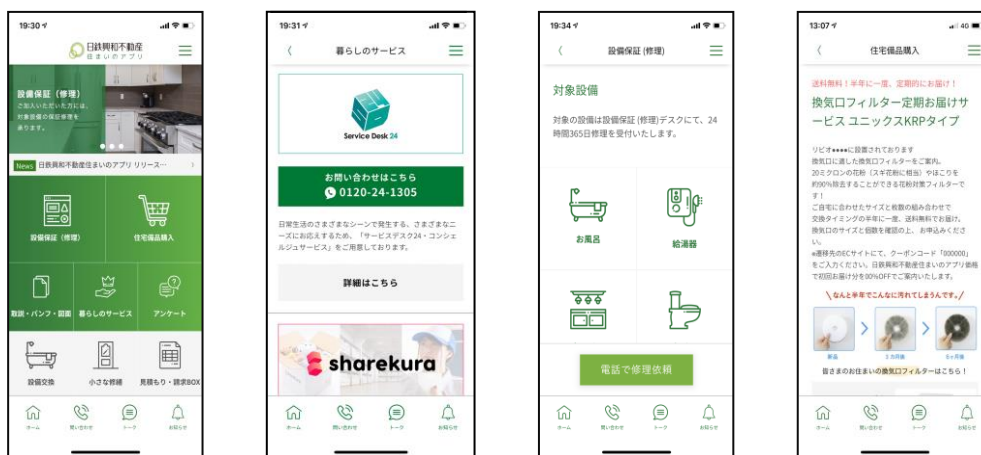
19:30

日鉄興和不動産
住まいのアプリ

設備保証（修理）
ご加入いただいた方には、対象設備の保証修理を承ります。

News 日鉄興和不動産住まいのアプリ リリース…

設備保証（修理）
住宅備品購入
取説・パンフ・図面
暮らしのサービス
アンケート
設備交換
小さな修繕
見積もり・請求BOX

ホーム
問い合わせ
トーク
お知らせ

19:31

暮らしのサービス

Service Desk 24

お問い合わせはこちら
0120-24-1305

日常生活のさまざまなシーンで発生する、さまざまなニーズにお応えするため、「サービスデスク24・コンシェルジュサービス」をご用意しております。

詳細はこちら

sharekura

ホーム
問い合わせ
トーク
お知らせ

19:34

設備保証（修理）

対象設備

対象の設備は設備保証（修理）デスクにて、24時間365日修理を受付いたします。

お風呂
給湯器

電話で修理依頼

ホーム
問い合わせ
トーク
お知らせ

13:07

住宅備品購入

送料無料！半年に一度、定期的にお届け！
換気口フィルター定期お届けサービス ユニックスKRPタイプ

リビオ●●●●に設置されております換気口に適した換気口フィルターをご案内。
20ミクロンの（スギ花粉に相当）やほこりを約90%除去することができる花粉対策フィルターです！
ご自宅に合わせたサイズと枚数の組み合わせで交換タイミングの半年に一度、送料無料でお届け。換気口のサイズと個数を確認の上、お申込みください。
●遷移先のECサイトにて、クーポンコード「000000」をご入力ください。日鉄興和不動産住まいのアプリ価格で初回お届け分を00%OFFでご案内いたします。

＼なんと半年でこんなに汚れてしまうんです。／

新品
3カ月後
6ヶ月後

皆さまのお住まいの換気口フィルターはこちら！

ホーム
問い合わせ
トーク
お知らせ